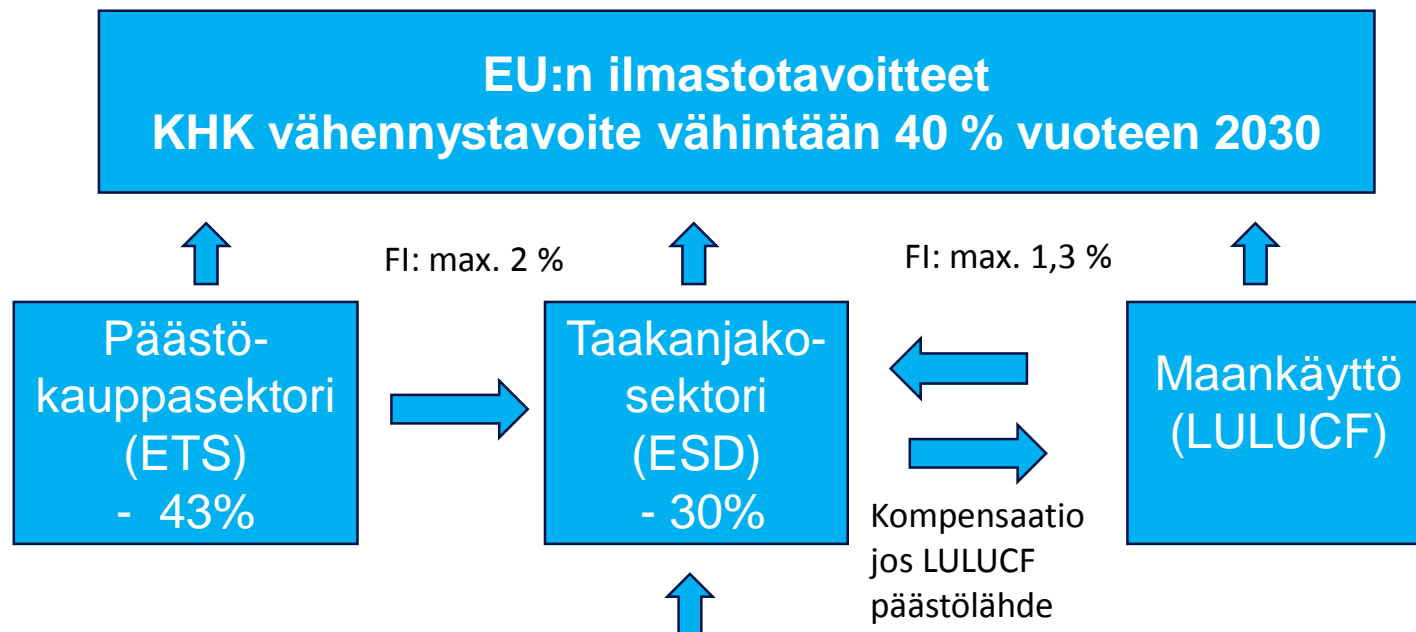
EU:n ilmastotavoitteet
KHK vähennystavoite vähintään 40 % vuoteen 2030

FI: max. 2 %

FI: max. 1,3 %

Päästö-kauppasektori
(ETS)
- 43%

Taakanjako-sektori
(ESD)
- 30%

Maankäyttö
(LULUCF)

Kompensaatio jos LULUCF päästölähde